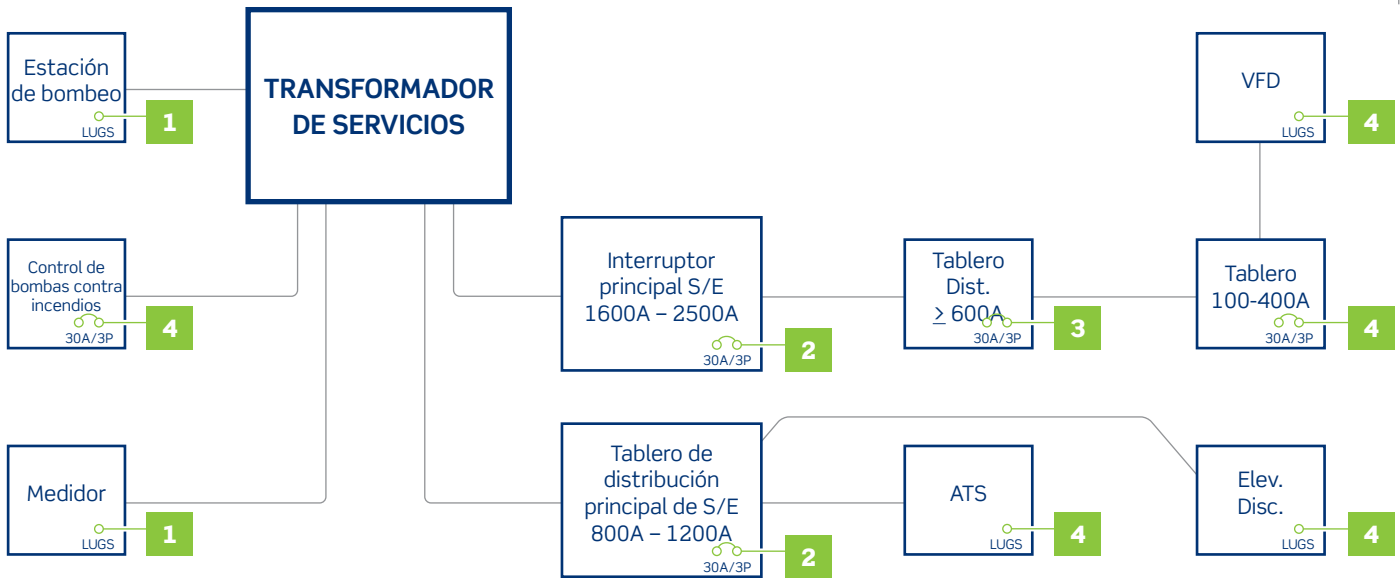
Estación de bombeo
LUGS
1

TRANSFORMADOR DE SERVICIOS

VFD
LUGS
4

Control de bombas contra incendios
30A/3P
4

Interruptor principal S/E 1600A – 2500A
30A/3P
2

Tablero Dist. $\geq$ 600A
30A/3P
3

Tablero 100-400A
30A/3P
4

Medidor
LUGS
1

Tablero de distribución principal de S/E 800A – 1200A
30A/3P
2

ATS
LUGS
4

Elev. Disc.
LUGS
4